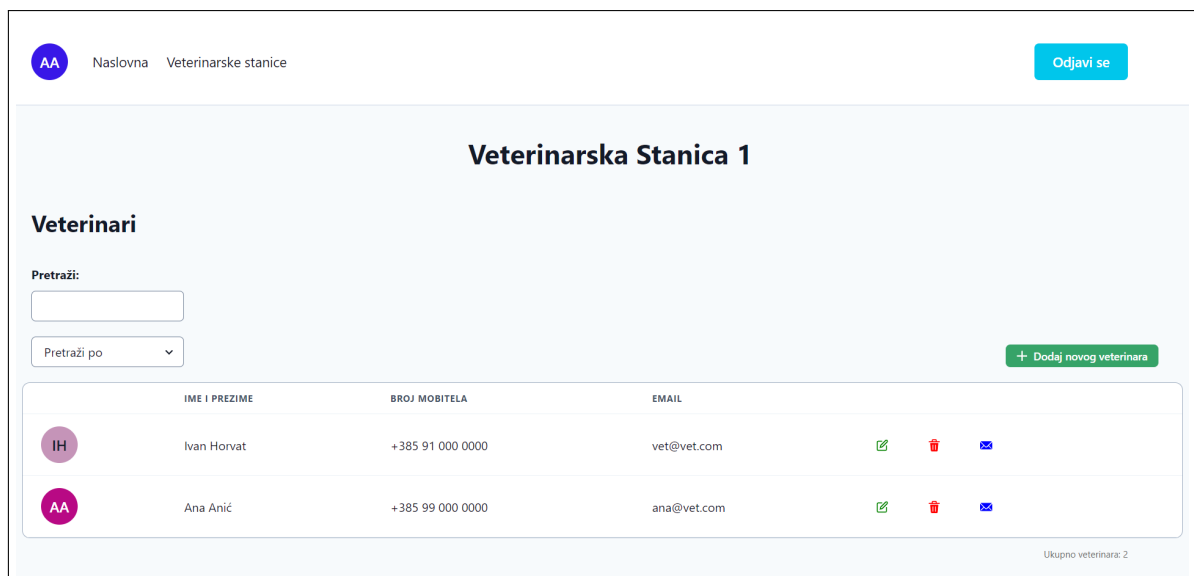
AA Naslovna Veterinarske stanice

Odjavi se

Veterinarska Stanica 1

Veterinari

Pretraži:

Pretraži po

+ Dodaj novog veterinara

| | IME I PREZIME | BROJ MOBITELA | EMAIL |
|---|---|---|---|
| IH | Ivan Horvat | +385 91 000 0000 | vet@vet.com |
| AA | Ana Anić | +385 99 000 0000 | ana@vet.com |

Ukupno veterinara: 2